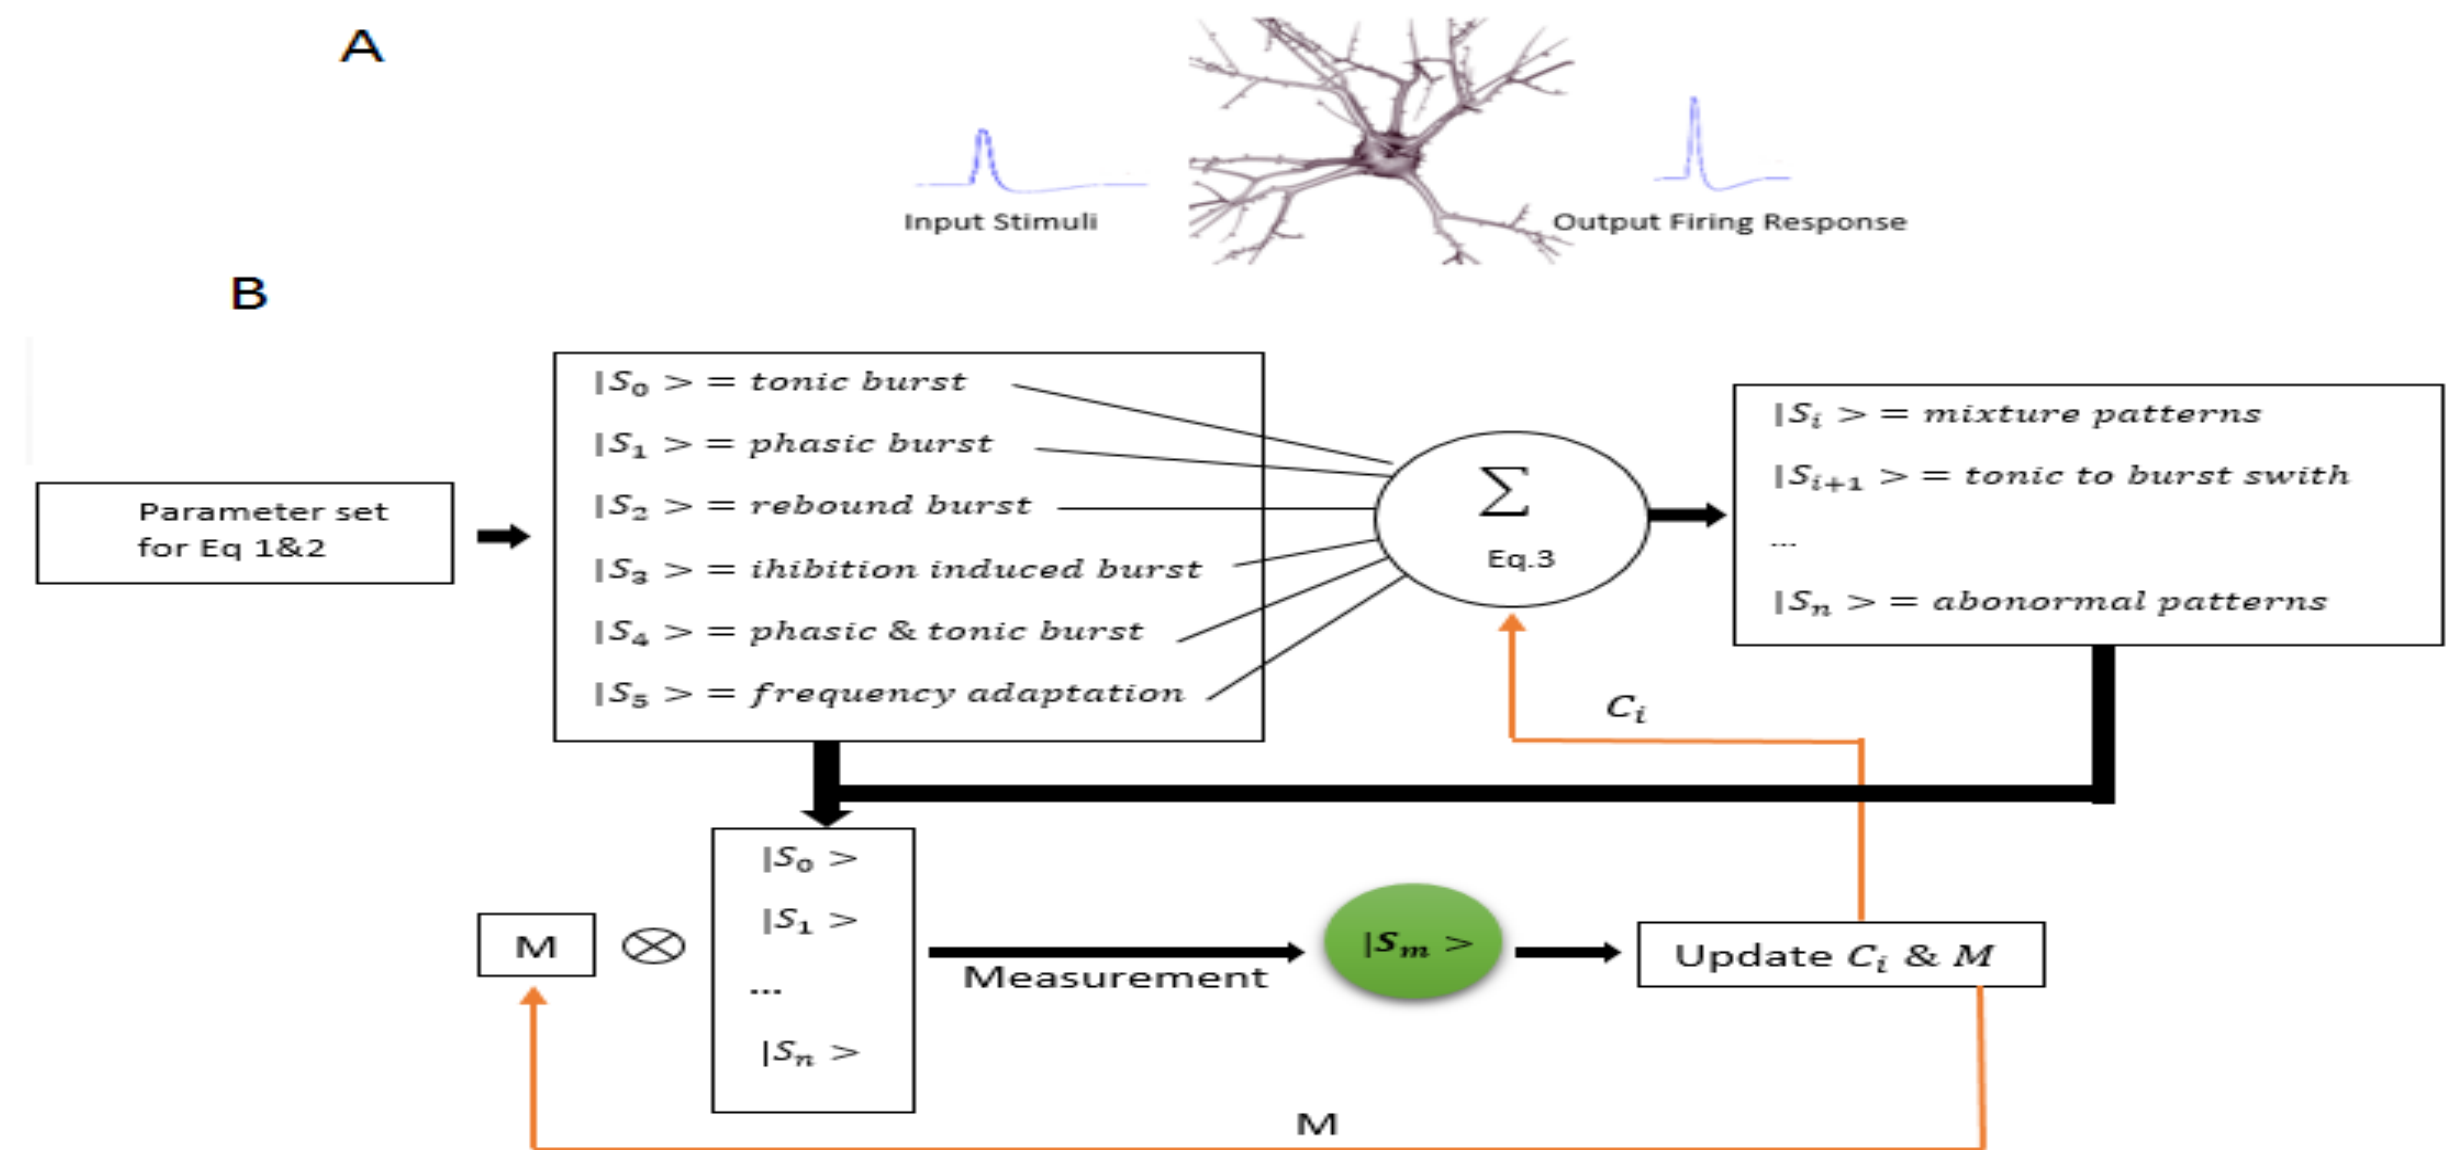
A

Input Stimuli

Output Firing Response

B

Parameter set for Eq 1&2

$|S_0> = tonic\ burst$

$|S_1> = phasic\ burst$

$|S_2> = rebound\ burst$

$|S_3> = ihibition\ induced\ burst$

$|S_4> = phasic\ \&\ tonic\ burst$

$|S_5> = frequency\ adaptation$

$\sum$

Eq.3

$|S_i> = mixture\ patterns$

$|S_{i+1}> = tonic\ to\ burst\ swith$

...

$|S_n> = abonormal\ patterns$

$C_i$

M

$\otimes$

$|S_0>$

$|S_1>$

...

$|S_n>$

Measurement

$|S_m>$

Update $C_i$ & $M$

M